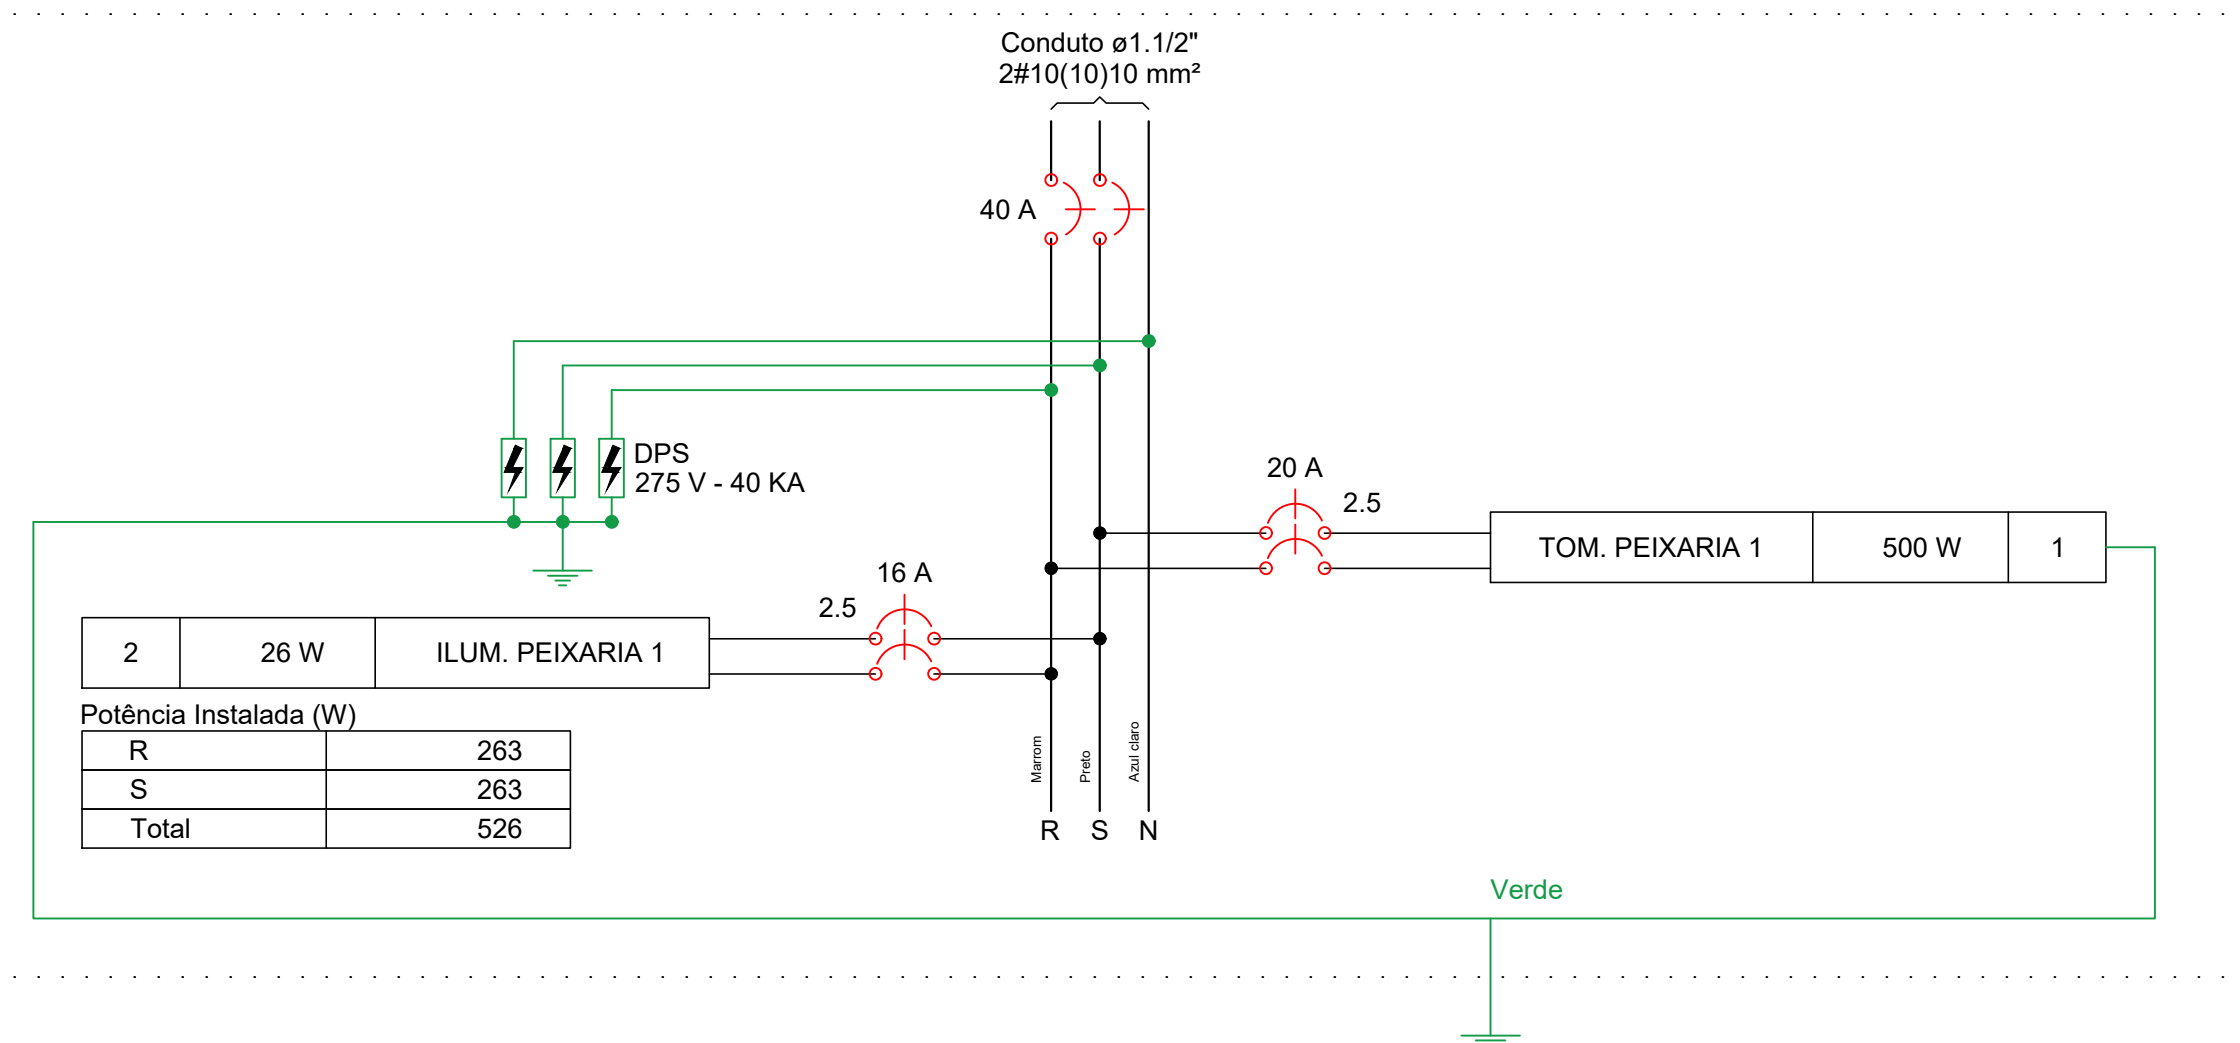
Conduto ø1.1/2"
2#10(10)10 mm²

40 A

DPS
275 V - 40 KA

20 A
2.5

| TOM. PEIXARIA 1 | 500 W | 1 |
|---|---|---|

16 A
2.5

| 2 | 26 W | ILUM. PEIXARIA 1 |
|---|---|---|

Potência Instalada (W)

| R | 263 |
|---|---|
| S | 263 |
| Total | 526 |

Marrom
Preto
Azul claro

R S N

Verde